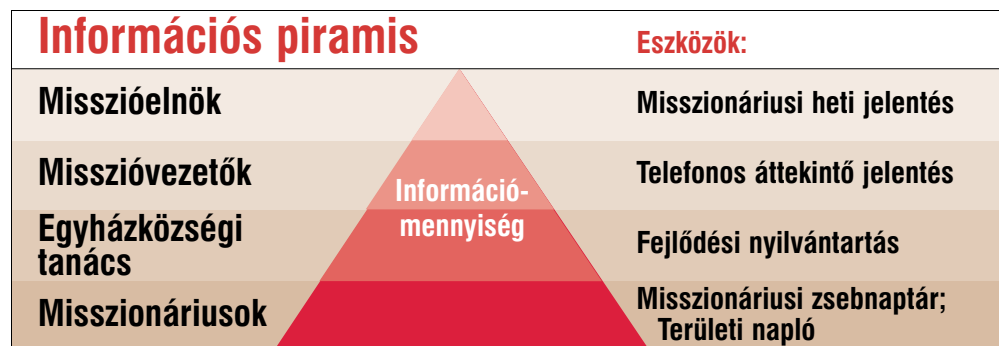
Információs piramis

Eszközök:

Misszióelnök

Missziónáriusi heti jelentés

Missziővezetők

Telefonos áttekintő jelentés

Információmennyiség

Egyházközségi tanács

Fejlődési nyilvántartás

Missziónáriusok

Missziónáriusi zsebnaptár; Területi napló